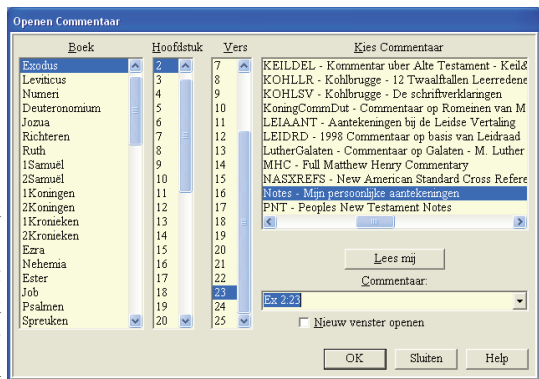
Openen Commentaar

Boek
Exodus
Leviticus
Numeri
Deuteronomium
Jozua
Richteren
Ruth
1Samuël
2Samuël
1Koningen
2Koningen
1Kronieken
2Kronieken
Ezra
Nehemia
Ester
Job
Psalmen
Spreuken

Hoofdstuk
2
3
4
5
6
7
8
9
10
11
12
13
14
15
16
17
18
19
20

Vers
7
8
9
10
11
12
13
14
15
16
17
18
19
20
21
22
23
24
25

Kies Commentaar
KEILDEL - Kommentar uber Alte Testament - Keil&
KOHLLR - Kohlbrugge - 12 Twaalftallen Leerredene
KOHLSV - Kohlbrugge - De schriftverklaringen
KoningCommDut - Commentaar op Romeinen van M
LEIAANT - Aantekeningen bij de Leidse Vertaling
LEIDRD - 1998 Commentaar op basis van Leidraad
LutherGalaten - Commentaar op Galaten - M. Luther
MHC - Full Matthew Henry Commentary
NASXREFS - New American Standard Cross Refere
Notes - Mijn persoonlijke aantekeningen
PNT - Peoples New Testament Notes

Lees mij

Commentaar:
Ex 2:23

Nieuw venster openen

OK
Sluiten
Help